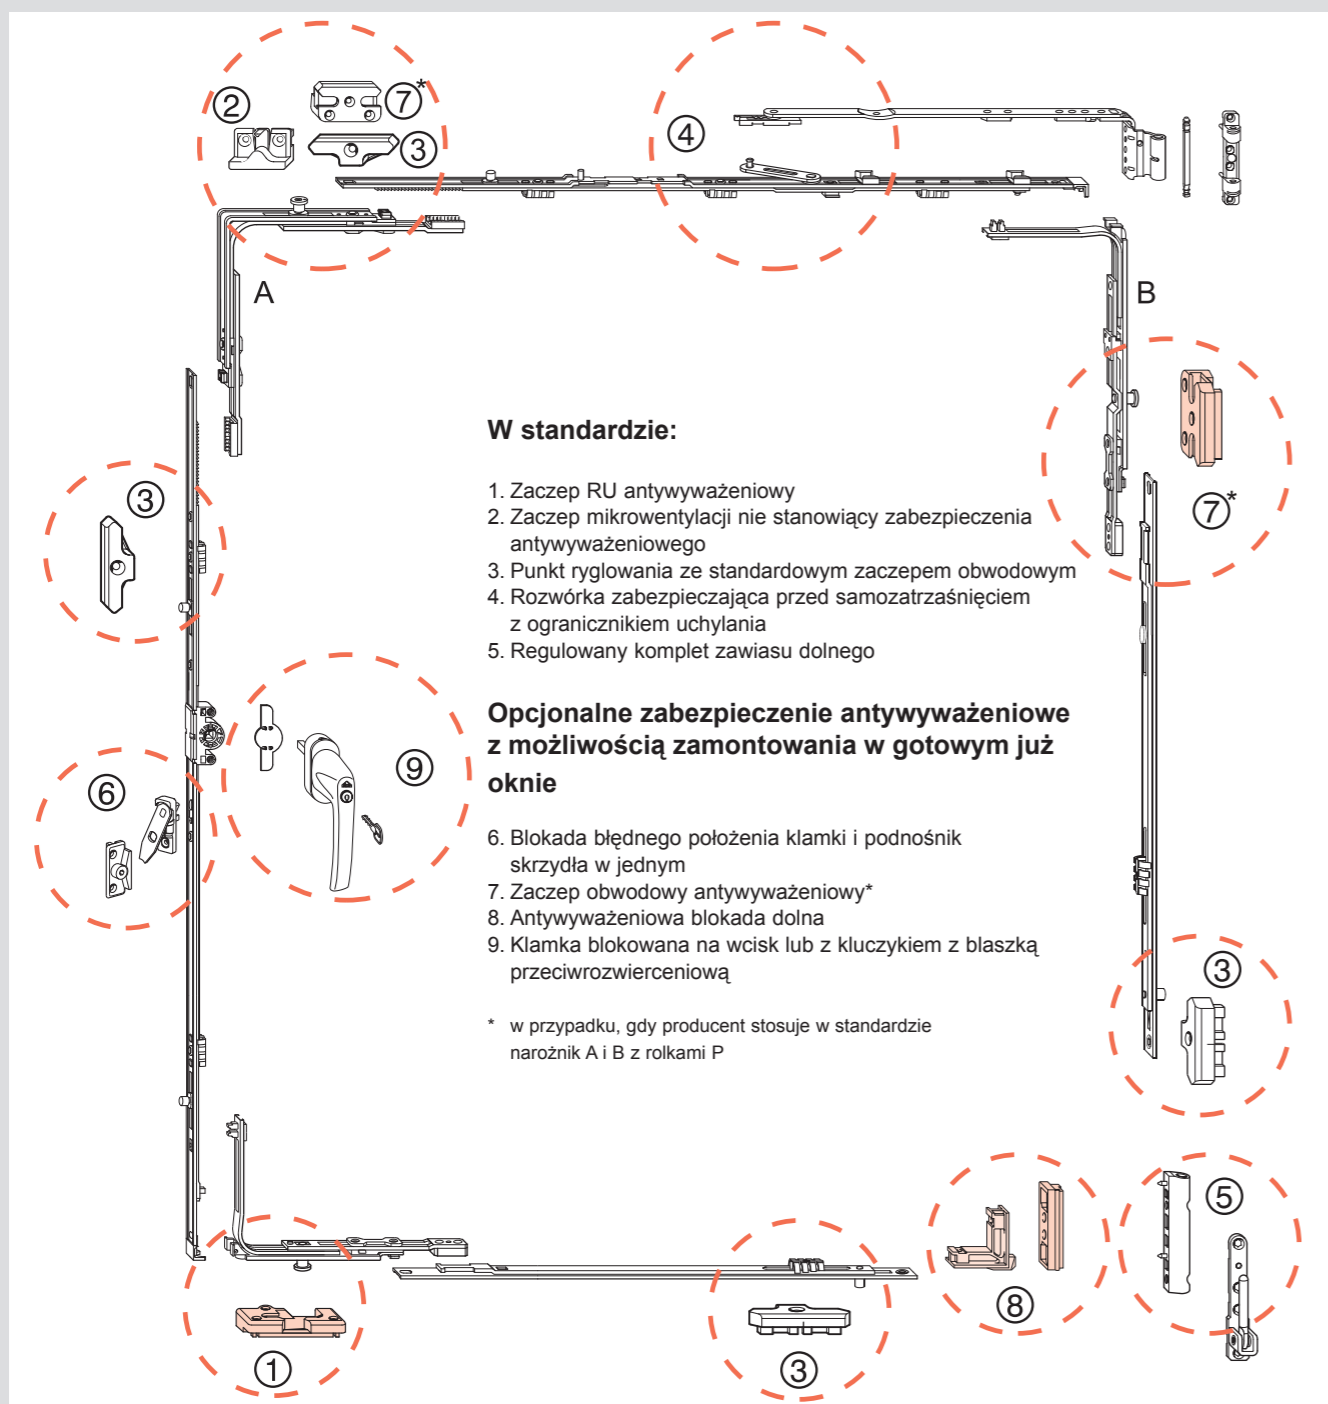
②
⑦*
③
④
A
B
③
⑦*
⑥
⑨
③
①
③
⑧
⑤

**W standardzie:**

1. Zaczep RU antywyważeniowy
2. Zaczep mikrowentylacji nie stanowiący zabezpieczenia antywyważeniowego
3. Punkt ryglowania ze standardowym zaczepem obwodowym
4. Rozwórka zabezpieczająca przed samozatrzaśnięciem z ogranicznikiem uchylania
5. Regulowany komplet zawiasu dolnego

**Opcjonalne zabezpieczenie antywyważeniowe z możliwością zamontowania w gotowym już oknie**

6. Blokada błędnego położenia klamki i podnośnik skrzydła w jednym
7. Zaczep obwodowy antywyważeniowy*
8. Antywyważeniowa blokada dolna
9. Klamka blokowana na wcisk lub z kluczykiem z blaszką przeciwrozwierceniową

* w przypadku, gdy producent stosuje w standardzie narożnik A i B z rolkami P